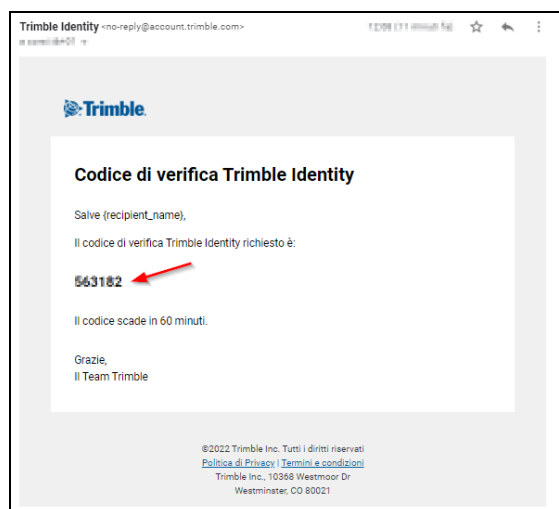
Trimble Identity <no-reply@account.trimble.com>
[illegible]

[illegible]

Trimble.

Codice di verifica Trimble Identity

Salve {recipient_name},

Il codice di verifica Trimble Identity richiesto è:

563182

Il codice scade in 60 minuti.

Grazie,
Il Team Trimble

©2022 Trimble Inc. Tutti i diritti riservati
Politica di Privacy | Termini e condizioni
Trimble Inc., 10368 Westmoor Dr
Westminster, CO 80021